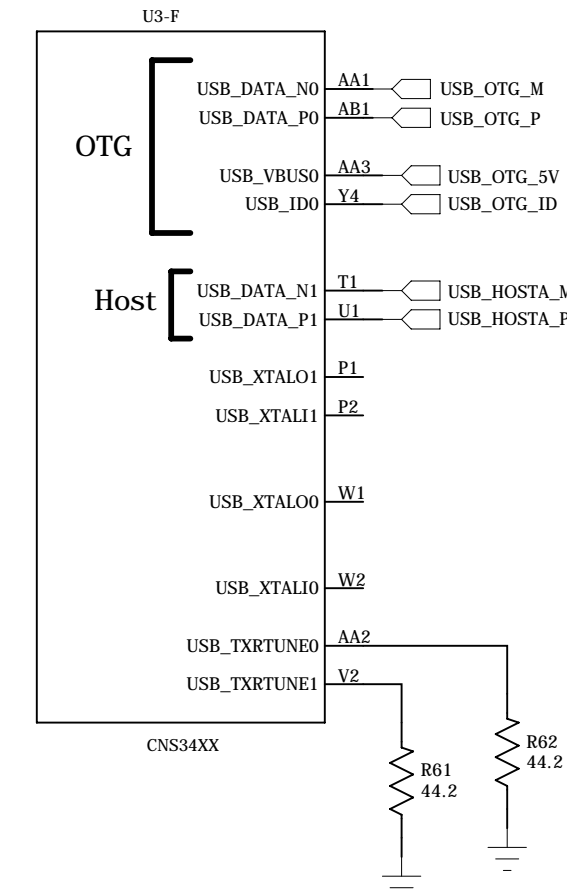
U3-F

OTG

USB_DATA_N0 AA1 USB_OTG_M

USB_DATA_P0 AB1 USB_OTG_P

USB_VBUS0 AA3 USB_OTG_5V

USB_ID0 Y4 USB_OTG_ID

Host

USB_DATA_N1 T1 USB_HOSTA_M

USB_DATA_P1 U1 USB_HOSTA_P

USB_XTALO1 P1

USB_XTALI1 P2

USB_XTALO0 W1

USB_XTALI0 W2

USB_TXRTUNE0 AA2

USB_TXRTUNE1 V2

CNS34XX

R61
44.2

R62
44.2